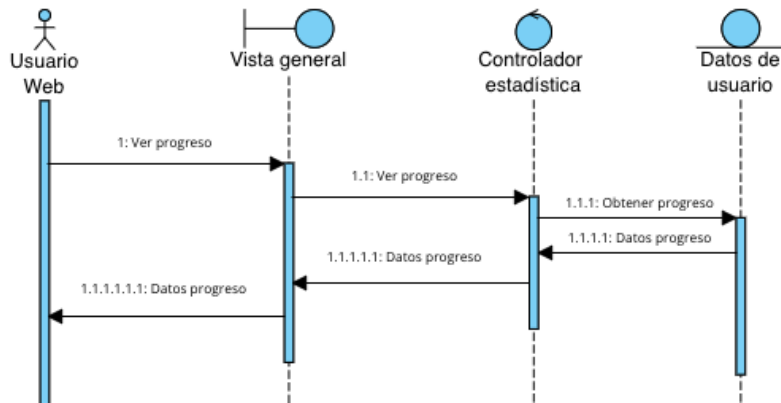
Usuario Web

Vista general

Controlador estadística

Datos de usuario

1: Ver progreso

1.1: Ver progreso

1.1.1: Obtener progreso

1.1.1.1: Datos progreso

1.1.1.1.1: Datos progreso

1.1.1.1.1.1: Datos progreso